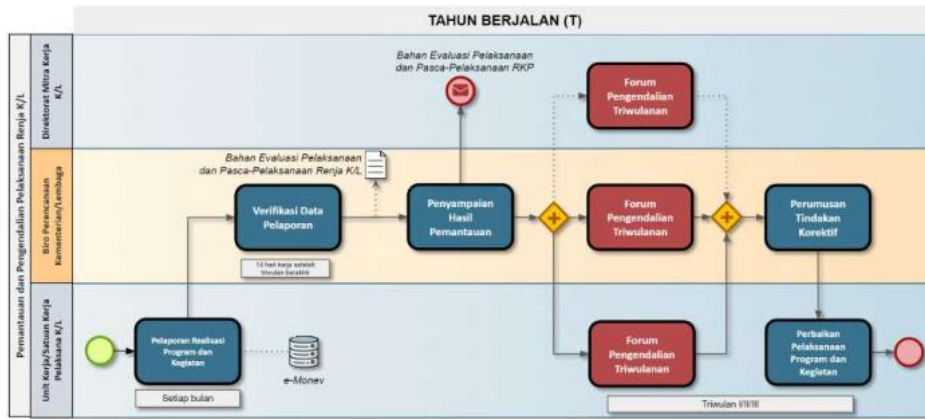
TAHUN BERJALAN (T)

Pemantauan dan Pengendalian Pelaksanaan Renja K/L

Direktorat Mitra Kerja K/L

Biro Perencanaan Kementerian/Lembaga

Unit Kerja/Satuan Kerja Pelaksana K/L

Bahan Evaluasi Pelaksanaan dan Pasca-Pelaksanaan RKP

Forum Pengendalian Triwulanan

Bahan Evaluasi Pelaksanaan dan Pasca-Pelaksanaan Renja K/L

Verifikasi Data Pelaporan

14 hari kerja setelah triwulan berakhir

Penyampaian Hasil Pemantauan

Forum Pengendalian Triwulanan

Perumusan Tindakan Korektif

Pelaporan Realisasi Program dan Kegiatan

e-Monev

Setiap bulan

Forum Pengendalian Triwulanan

Perbaikan Pelaksanaan Program dan Kegiatan

Triwulan I/II/III